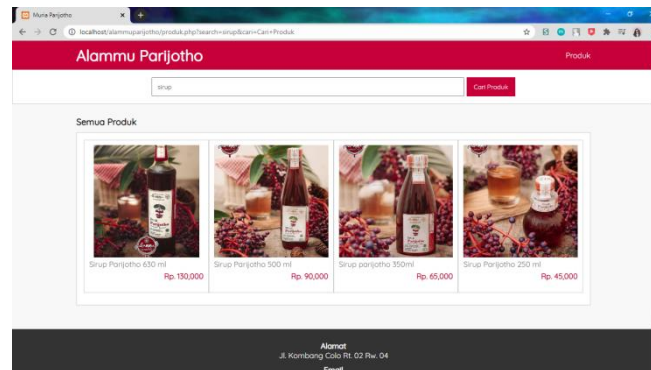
Muria Parijotho
localhost/alammuparijotho/produk.php?search=sirup&cari=Cari+Produk

Alammu Parijotho
Produk

sirup
Cari Produk

Semua Produk

Sirup Parijotho 630 ml
Rp. 130,000

Sirup Parijotho 500 ml
Rp. 90,000

Sirup parijotho 350ml
Rp. 65,000

Sirup Parijotho 250 ml
Rp. 45,000

Alamat
Jl. Kombang Colo Rt. 02 Rw. 04
Email